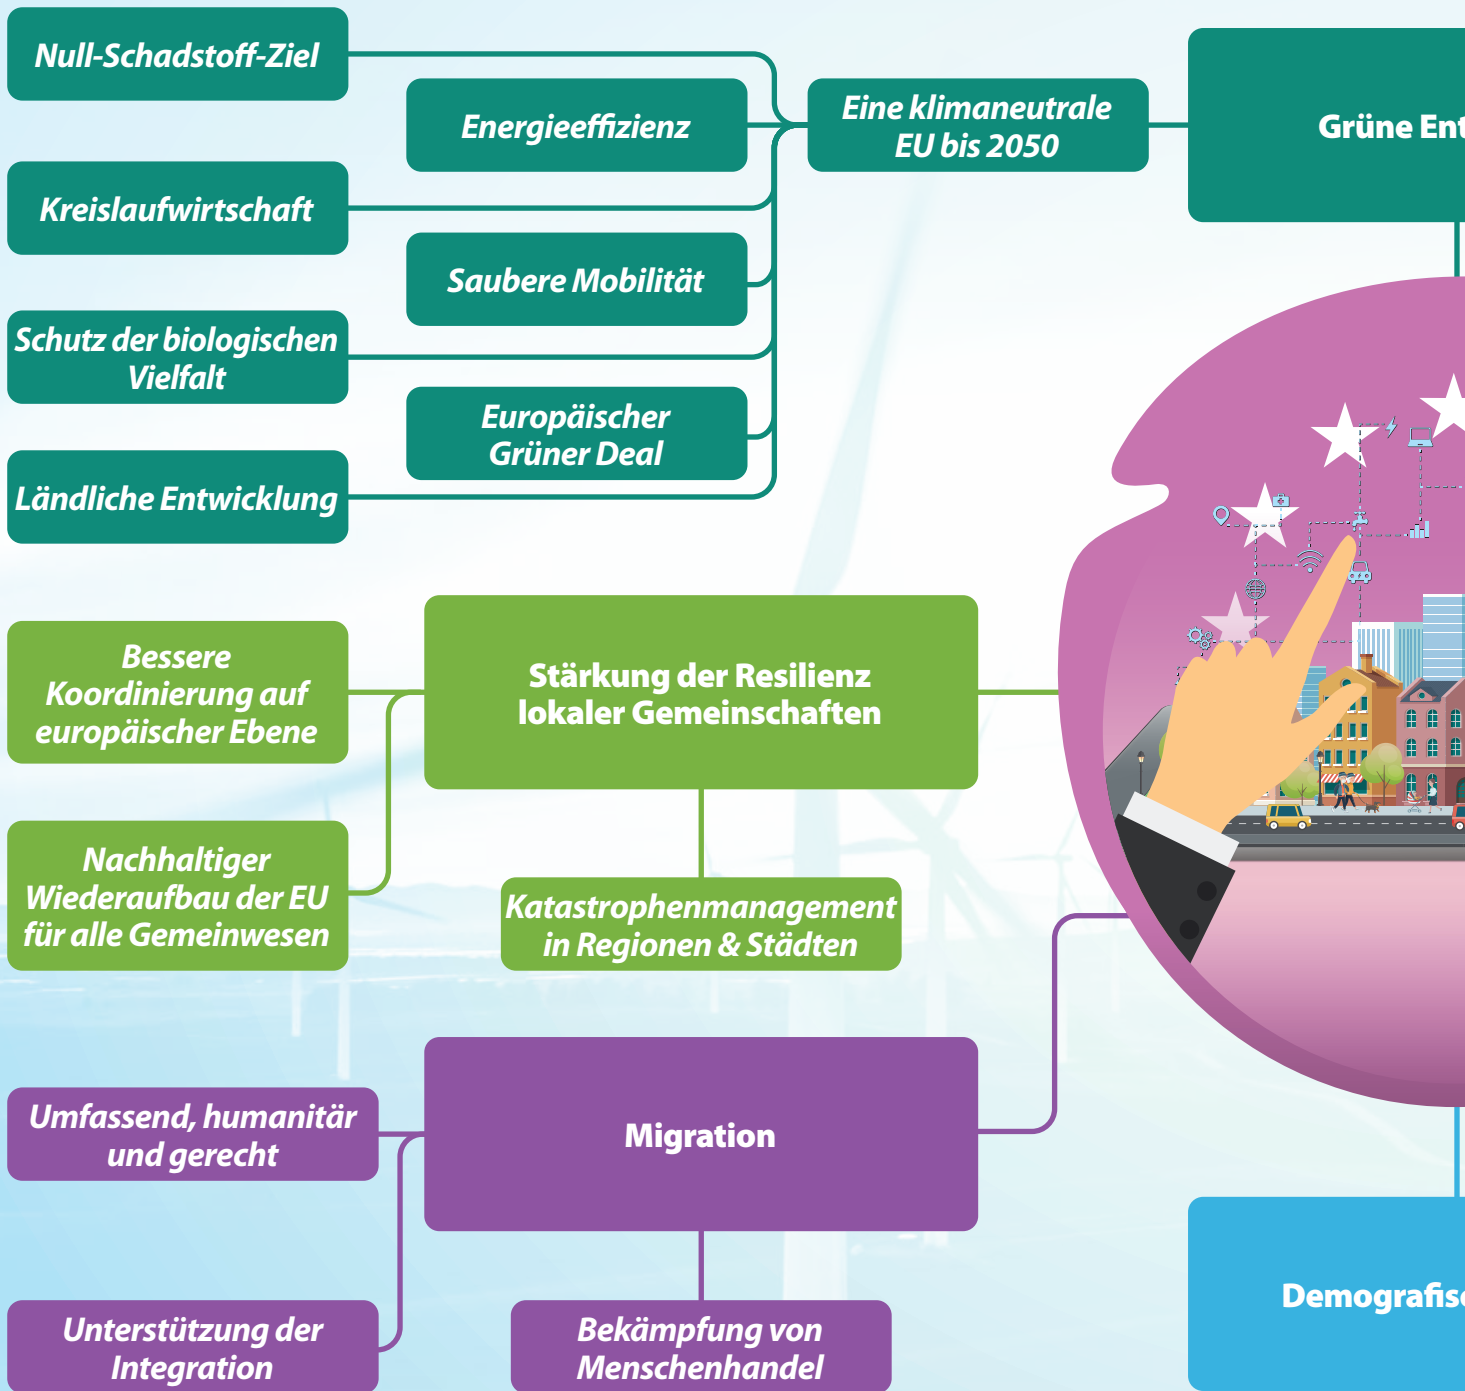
Null-Schadstoff-Ziel

Energieeffizienz

Eine klimaneutrale EU bis 2050

Grüne Ent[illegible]

Kreislaufwirtschaft

Saubere Mobilität

Schutz der biologischen Vielfalt

Europäischer Grüner Deal

Ländliche Entwicklung

Bessere Koordinierung auf europäischer Ebene

Stärkung der Resilienz lokaler Gemeinschaften

Nachhaltiger Wiederaufbau der EU für alle Gemeinwesen

Katastrophenmanagement in Regionen & Städten

Umfassend, humanitär und gerecht

Migration

Unterstützung der Integration

Bekämpfung von Menschenhandel

Demografis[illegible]